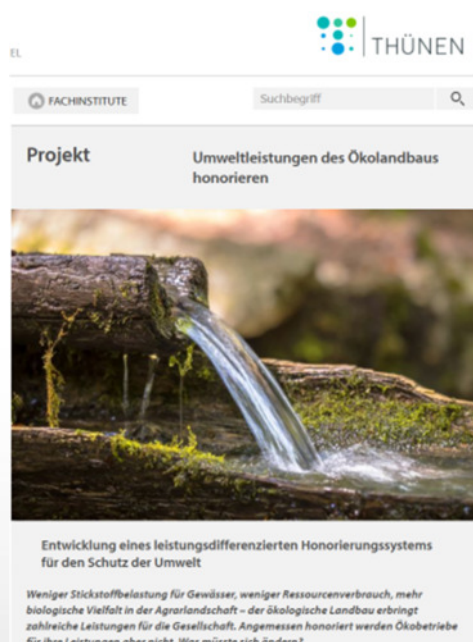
EL

THÜNEN

FACHINSTITUTE

Suchbegriff

Projekt

Umweltleistungen des Ökolandbaus honorieren

Entwicklung eines leistungsdifferenzierten Honorierungssystems für den Schutz der Umwelt

Weniger Stickstoffbelastung für Gewässer, weniger Ressourcenverbrauch, mehr biologische Vielfalt in der Agrarlandschaft – der ökologische Landbau erbringt zahlreiche Leistungen für die Gesellschaft. Angemessen honoriert werden Ökobetriebe für ihre Leistungen aber nicht. Was müsste sich ändern?